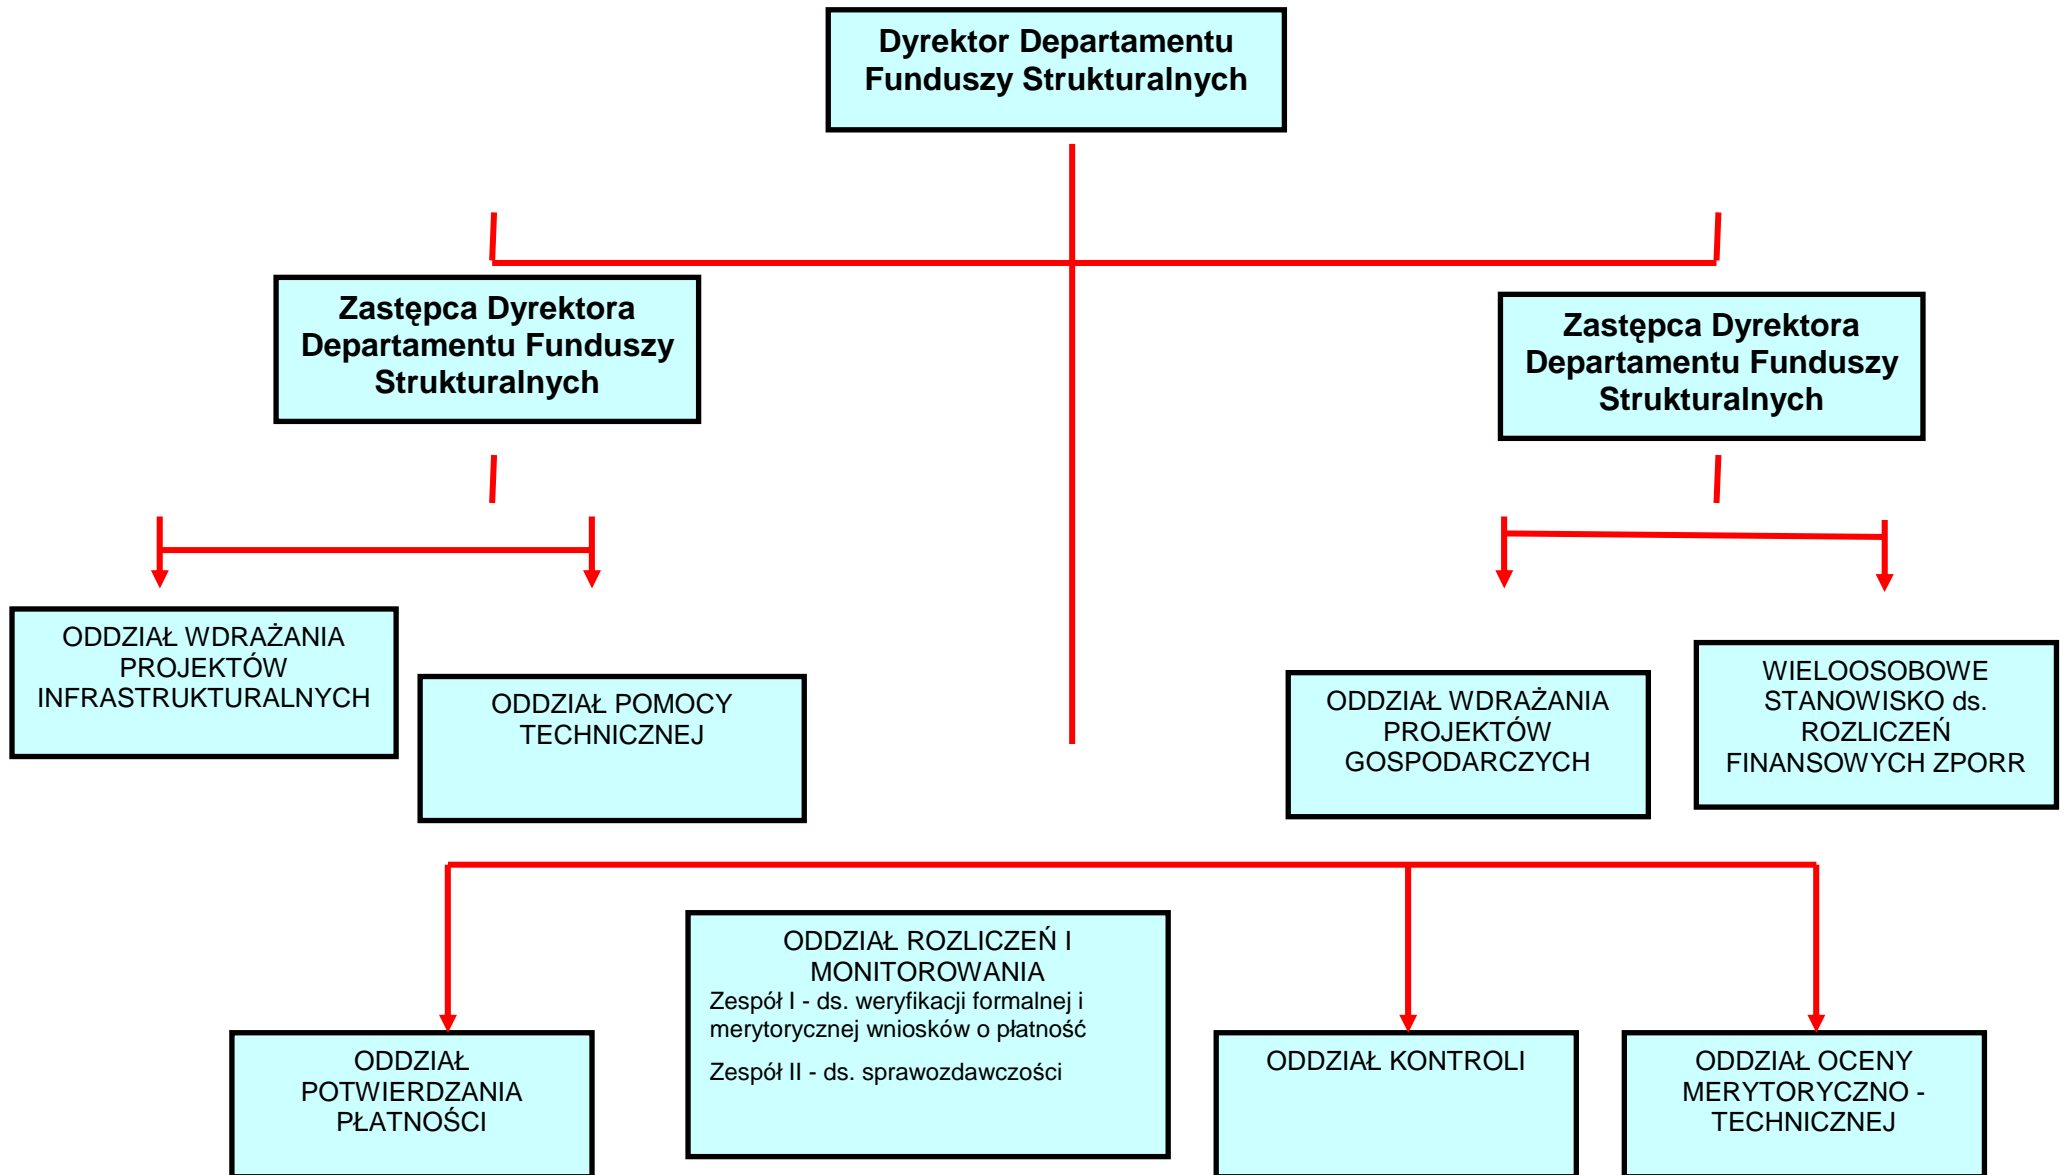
Dyrektor Departamentu Funduszy Strukturalnych

Zastępca Dyrektora Departamentu Funduszy Strukturalnych

Zastępca Dyrektora Departamentu Funduszy Strukturalnych

ODDZIAŁ WDRAŻANIA PROJEKTÓW INFRASTRUKTURALNYCH

ODDZIAŁ POMOCY TECHNICZNEJ

ODDZIAŁ WDRAŻANIA PROJEKTÓW GOSPODARCZYCH

WIELOOSOBOWE STANOWISKO ds. ROZLICZEŃ FINANSOWYCH ZPORR

ODDZIAŁ POTWIERDZANIA PŁATNOŚCI

ODDZIAŁ ROZLICZEŃ I MONITOROWANIA
Zespół I - ds. weryfikacji formalnej i merytorycznej wniosków o płatność
Zespół II - ds. sprawozdawczości

ODDZIAŁ KONTROLI

ODDZIAŁ OCENY MERYTORYCZNO - TECHNICZNEJ